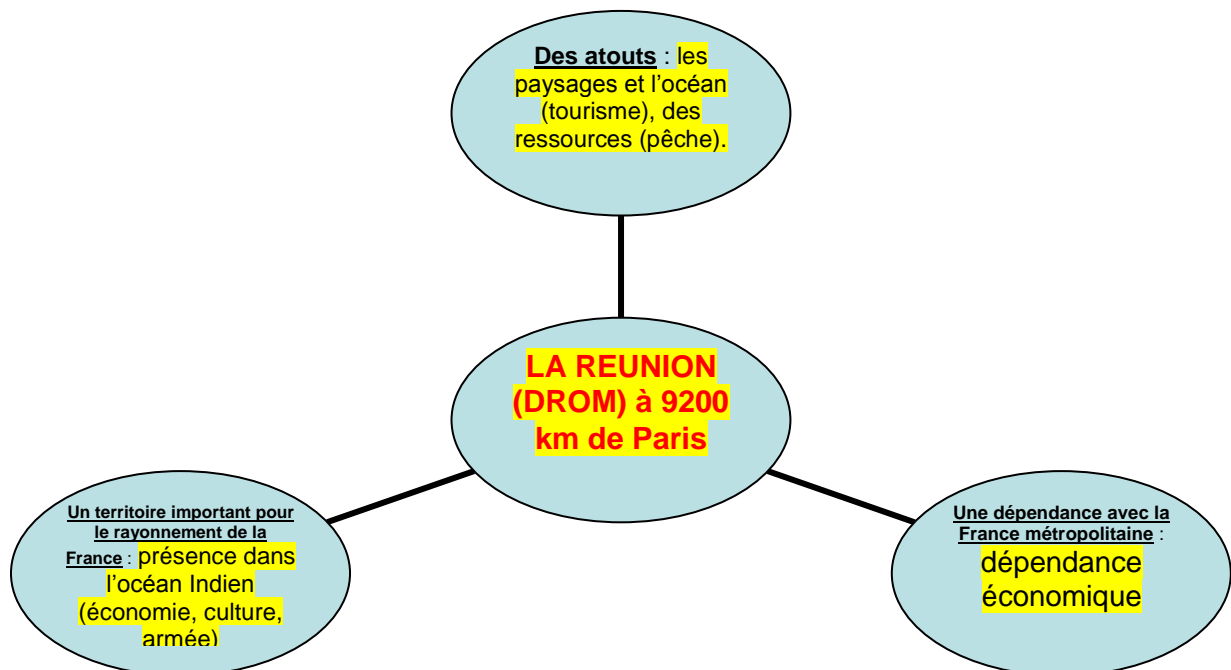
Des atouts : les paysages et l'océan (tourisme), des ressources (pêche).

LA REUNION (DROM) à 9200 km de Paris

Un territoire important pour le rayonnement de la France : présence dans l'océan Indien (économie, culture, armée)

Une dépendance avec la France métropolitaine : dépendance économique